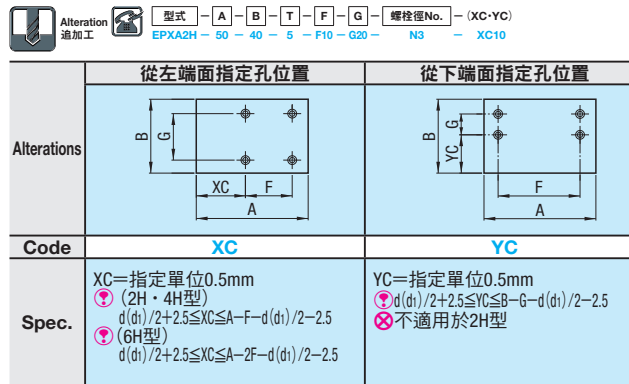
Alteration
追加工

型式 — A — B — T — F — G — 螺栓徑No. — (XC·YC)
EPXA2H — 50 — 40 — 5 — F10 — G20 — N3 — XC10

| | 從左端面指定孔位置 | 從下端面指定孔位置 |
|---|---|---|
| Alterations | B, G, XC, F, A | G, YC, B, F, A |
| Code | XC | YC |
| Spec. | XC=指定單位0.5mm<br>(2H・4H型)<br>d(d₁)/2+2.5≦XC≦A−F−d(d₁)/2−2.5<br>(6H型)<br>d(d₁)/2+2.5≦XC≦A−2F−d(d₁)/2−2.5 | YC=指定單位0.5mm<br>d(d₁)/2+2.5≦YC≦B−G−d(d₁)/2−2.5<br>不適用於2H型 |